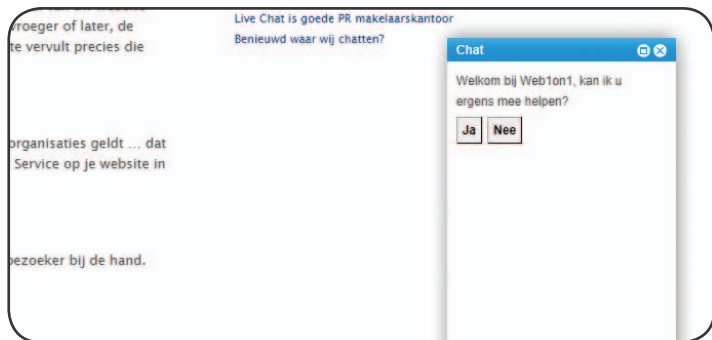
vroeger of later, de
te vervult precies die

organisaties geldt ... dat
Service op je website in

bezoeker bij de hand.

Live Chat is goede PR makelaarskantoor
Benieuwd waar wij chatten?

Chat

Welkom bij Web1on1, kan ik u ergens mee helpen?

Ja
Nee